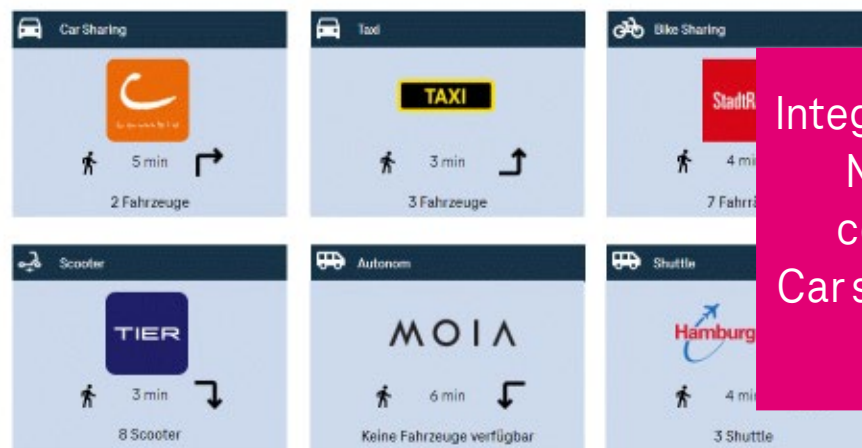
Car Sharing

5 min

2 Fahrzeuge

Taxi

TAXI

3 min

3 Fahrzeuge

Bike Sharing

StadtR

4 mi

7 Fahrz

Scooter

TIER

3 min

8 Scooter

Autonom

MOIA

6 min

Keine Fahrzeuge verfügbar

Shuttle

Hamburg

4 mi

3 Shuttle

Integ
N
c
Cars